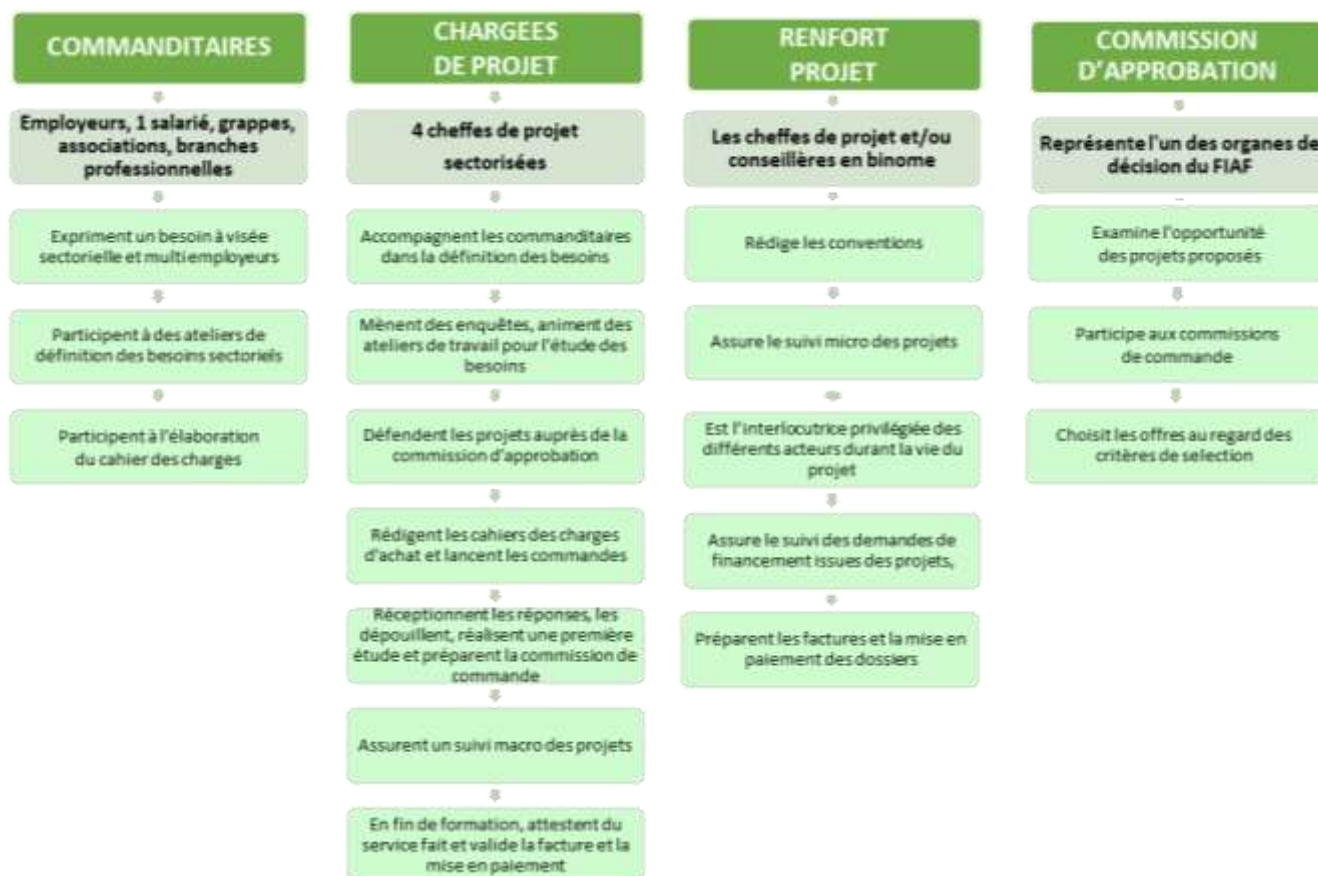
COMMANDITAIRES

Employeurs, 1 salarié, grappes, associations, branches professionnelles

Expriment un besoin à visée sectorielle et multiemployeurs

Participent à des ateliers de définition des besoins sectoriels

Participent à l'élaboration du cahier des charges

CHARGEES DE PROJET

4 cheffes de projet sectorisées

Accompagnent les commanditaires dans la définition des besoins

Mènent des enquêtes, animent des ateliers de travail pour l'étude des besoins

Défendent les projets auprès de la commission d'approbation

Rédigent les cahiers des charges d'achat et lancent les commandes

Réceptionnent les réponses, les dépouillent, réalisent une première étude et préparent la commission de commande

Assurent un suivi macro des projets

En fin de formation, attestent du service fait et valide la facture et la mise en paiement

RENFORT PROJET

Les cheffes de projet et/ou conseillères en binome

Rédige les conventions

Assure le suivi micro des projets

Est l'interlocutrice privilégiée des différents acteurs durant la vie du projet

Assure le suivi des demandes de financement issues des projets,

Préparent les factures et la mise en paiement des dossiers

COMMISSION D'APPROBATION

Représente l'un des organes de décision du FIAF

Examine l'opportunité des projets proposés

Participe aux commissions de commande

Choisit les offres au regard des critères de selection